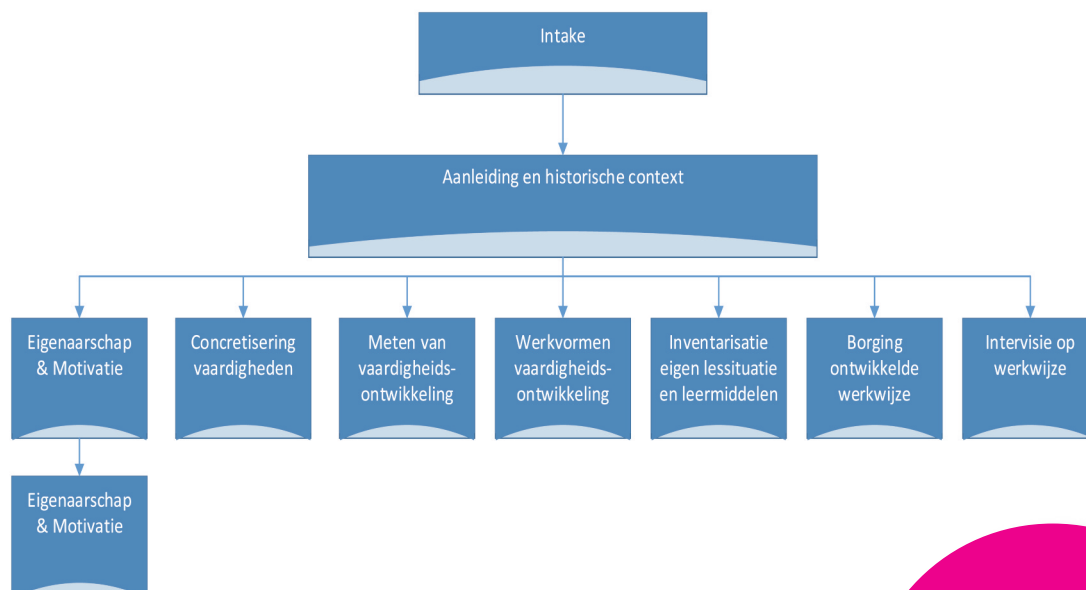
Intake

Aanleiding en historische context

Eigenaarschap & Motivatie

Concretisering vaardigheden

Meten van vaardigheidsontwikkeling

Werkvormen vaardigheidsontwikkeling

Inventarisatie eigen lessituatie en leermiddelen

Borging ontwikkelde werkwijze

Intervisie op werkwijze

Eigenaarschap & Motivatie